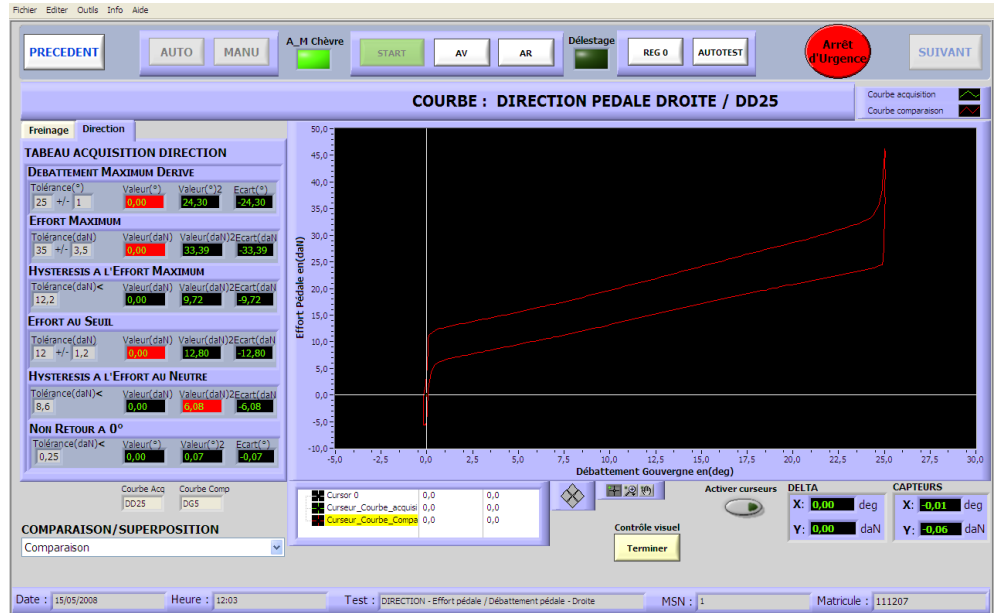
Fichier Editer Outils Info Aide

PRECEDENT AUTO MANU A_M Chèvre START AV AR Délestage REG 0 AUTOTEST Arrêt d'Urgence SUIVANT

COURBE : DIRECTION PEDALE DROITE / DD25

Courbe acquisition
Courbe comparaison

Freinage Direction

TABEAU ACQUISITION DIRECTION

DEBATTEMENT MAXIMUM DERIVE

| Tolérance(°) | Valeur(°) | Valeur(°)2 | Ecart(°) |
|---|---|---|---|
| 25 +/- 1 | 0,00 | 24,30 | -24,30 |

EFFORT MAXIMUM

| Tolérance(daN) | Valeur(daN) | Valeur(daN)2 | Ecart(daN) |
|---|---|---|---|
| 35 +/- 3,5 | 0,00 | 33,39 | -33,39 |

HYSTERESIS A L'EFFORT MAXIMUM

| Tolérance(daN)< | Valeur(daN) | Valeur(daN)2 | Ecart(daN) |
|---|---|---|---|
| 12,2 | 0,00 | 9,72 | -9,72 |

EFFORT AU SEUIL

| Tolérance(daN) | Valeur(daN) | Valeur(daN)2 | Ecart(daN) |
|---|---|---|---|
| 12 +/- 1,2 | 0,00 | 12,80 | -12,80 |

HYSTERESIS A L'EFFORT AU NEUTRE

| Tolérance(daN)< | Valeur(daN) | Valeur(daN)2 | Ecart(daN) |
|---|---|---|---|
| 8,6 | 0,00 | 6,08 | -6,08 |

NON RETOUR A 0°

| Tolérance(daN)< | Valeur(°) | Valeur(°)2 | Ecart(°) |
|---|---|---|---|
| 0,25 | 0,00 | 0,07 | -0,07 |

Effort Pédale en(daN)
50,0 45,0 40,0 35,0 30,0 25,0 20,0 15,0 10,0 5,0 0,0 -5,0 -10,0
-5,0 -2,5 0,0 2,5 5,0 7,5 10,0 12,5 15,0 17,5 20,0 22,5 25,0 27,5 30,0
Débattement Gouvergne en(deg)

Courbe Acq DD25 Courbe Comp DG5

COMPARAISON/SUPERPOSITION
Comparaison

| | | |
|---|---|---|
| Cursor 0 | 0,0 | 0,0 |
| Curseur_Courbe_acquisi | 0,0 | 0,0 |
| Curseur_Courbe_Compa | 0,0 | 0,0 |

Activer curseurs
Contrôle visuel
Terminer

DELTA
X: 0,00 deg
Y: 0,00 daN

CAPTEURS
X: -0,01 deg
Y: -0,06 daN

Date : 15/05/2008 Heure : 12:03 Test : DIRECTION - Effort pédale / Débattement pédale - Droite MSN : 1 Matricule : 111207